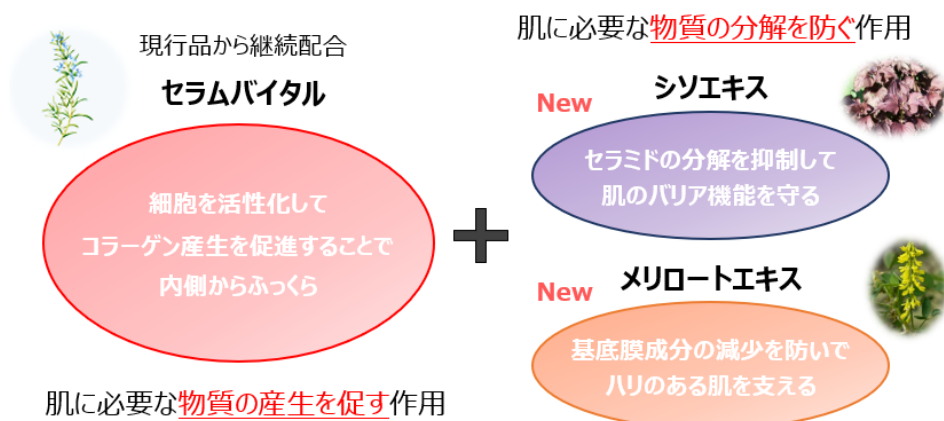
現行品から継続配合

セラムバイタル

細胞を活性化して
コラーゲン産生を促進することで
内側からふっくら

肌に必要な物質の産生を促す作用

肌に必要な物質の分解を防ぐ作用

New

シソエキス

セラミドの分解を抑制して
肌のバリア機能を守る

New

メリロートエキス

基底膜成分の減少を防いで
ハリのある肌を支える